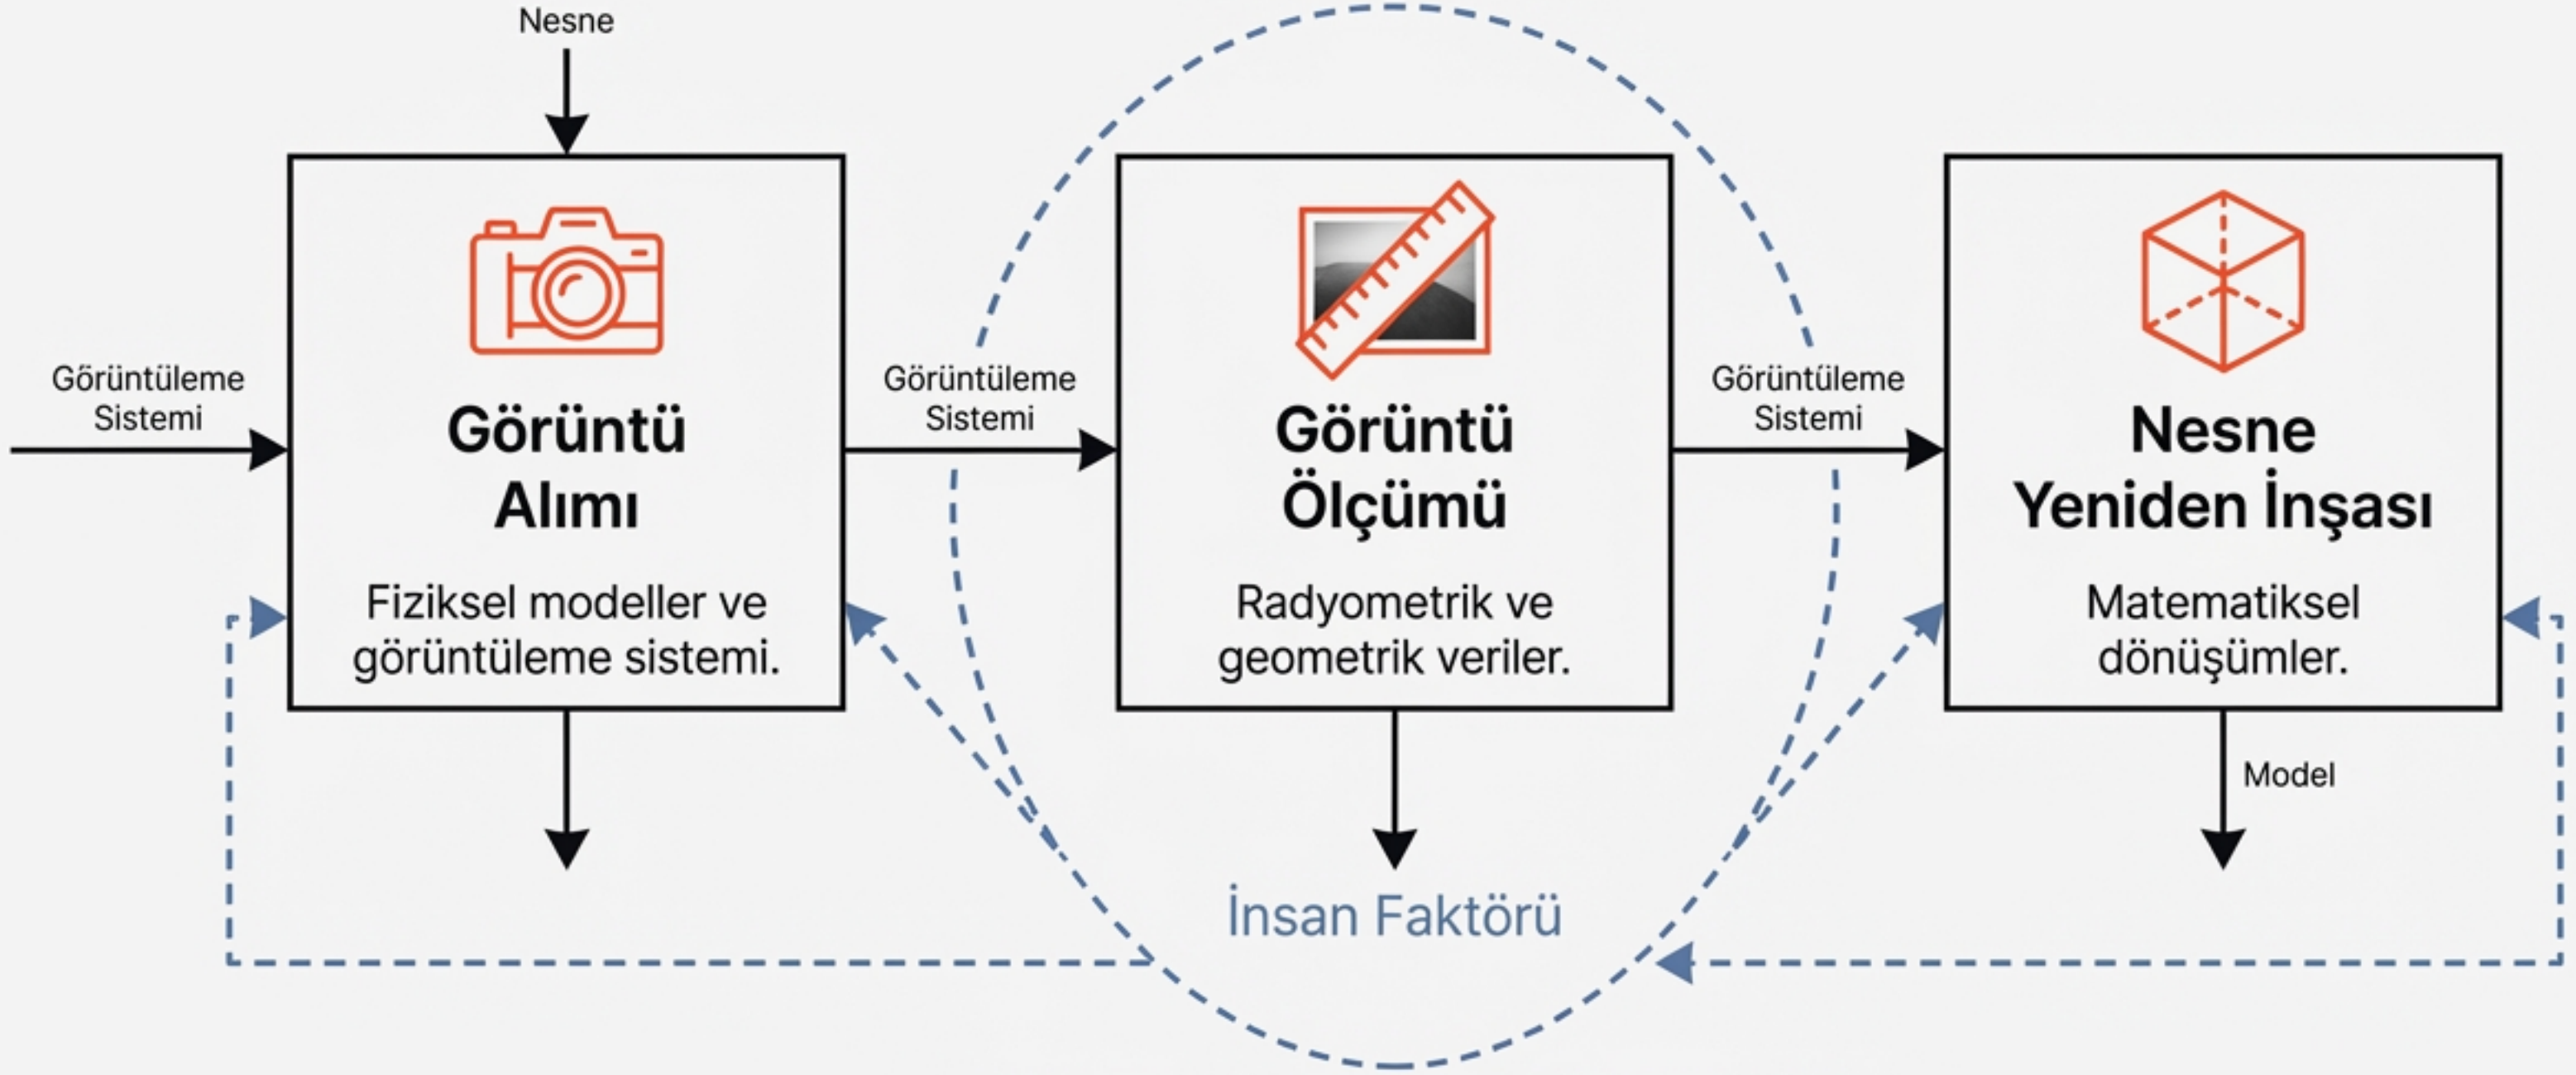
Nesne

Görüntüleme Sistemi

Görüntü Alımı

Fiziksel modeller ve görüntüleme sistemi.

Görüntüleme Sistemi

Görüntü Ölçümü

Radyometrik ve geometrik veriler.

Görüntüleme Sistemi

Nesne Yeniden İnşası

Matematiksel dönüşümler.

Model

İnsan Faktörü